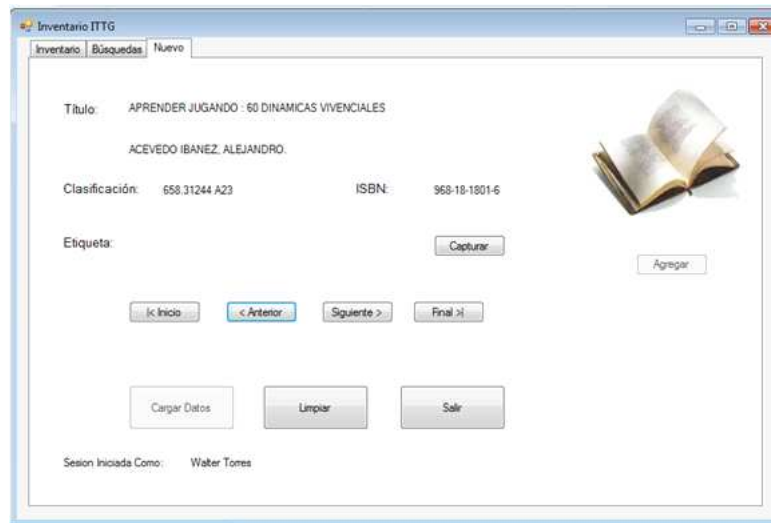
Inventario ITTG

Inventario | Búsquedas | Nuevo

Titulo: APRENDER JUGANDO : 60 DINAMICAS VIVENCIALES

ACEVEDO IBANEZ, ALEJANDRO.

Clasificación: 658.31244 A23

ISBN: 968-18-1801-6

Etiqueta:

Capturar

Agregar

|< Inicio

< Anterior

Siguiente >

Final >|

Cargar Datos

Limpiar

Salir

Sesion Iniciada Como: Walter Torres